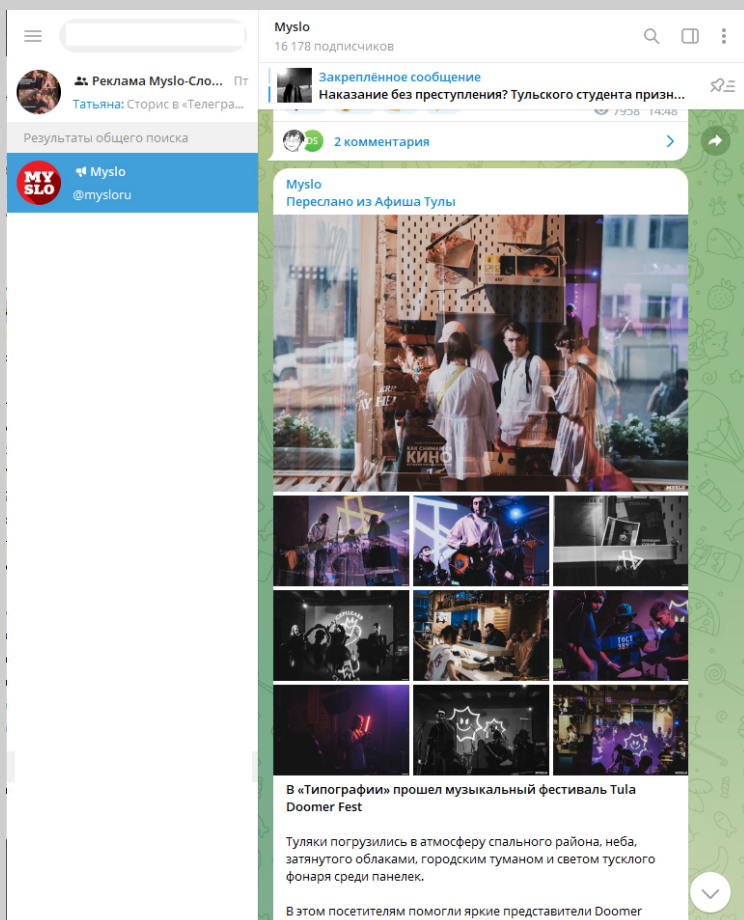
Реклама Myslo-Сло... Пт
Татьяна: Сторис в «Телегра...
Результаты общего поиска
Myslo
@mysloru

Myslo
16 178 подписчиков

Закреплённое сообщение
Наказание без преступления? Тульского студента призн...

7958 14:48
2 комментария

Myslo
Переслано из Афиша Тулы

В «Типографии» прошел музыкальный фестиваль Tula Doomer Fest

Туляки погрузились в атмосферу спального района, неба, затянутого облаками, городским туманом и светом тусклого фонаря среди панелек.

В этом посетителям помогли яркие представители Doomer